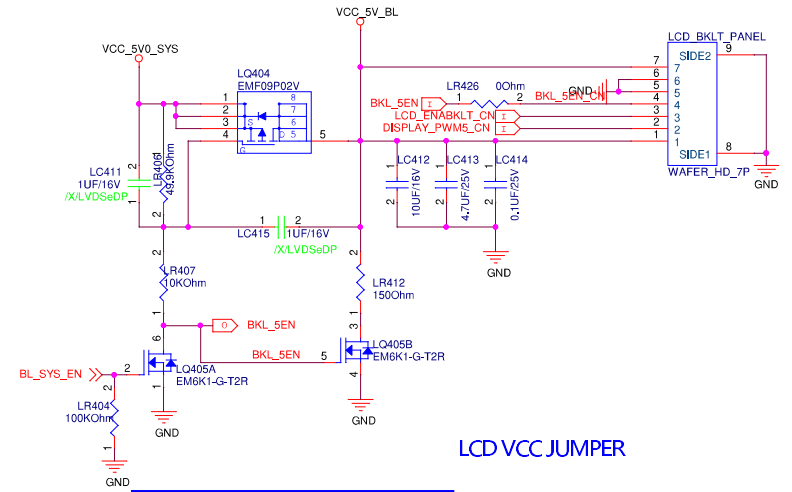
VCC_5V_BL
VCC_5V0_SYS
LCD_BKLT_PANEL
LQ404
EMF09P02V
8
7
6
5
1
2
3
4
5
G
S
D
LR426 0Ohm
BKL_5EN
1 2
GND
BKL_5EN_CN
LCD_ENABKLT_CN
DISPLAY_PWM5_CN
SIDE2 9
7
6
5
4
3
2
1
SIDE1 8
7
6
5
4
3
2
1
WAFER_HD_7P
GND
LC411
1UF/16V
/X/LVDSeDP
LR406
49.9KOhm
1
2
2
1
LC412
10UF/16V
LC413
4.7UF/25V
LC414
0.1UF/25V
1
2
1
2
1
2
GND
1
LC415
2
1UF/16V
/X/LVDSeDP
2
2
LR407
10KOhm
1
LR412
150Ohm
1
BKL_5EN
3
6
LQ405B
EM6K1-G-T2R
BKL_5EN
5
4
BL_SYS_EN
2
LQ405A
EM6K1-G-T2R
1
GND
GND
LR404
100KOhm
1
GND
LCD VCC JUMPER